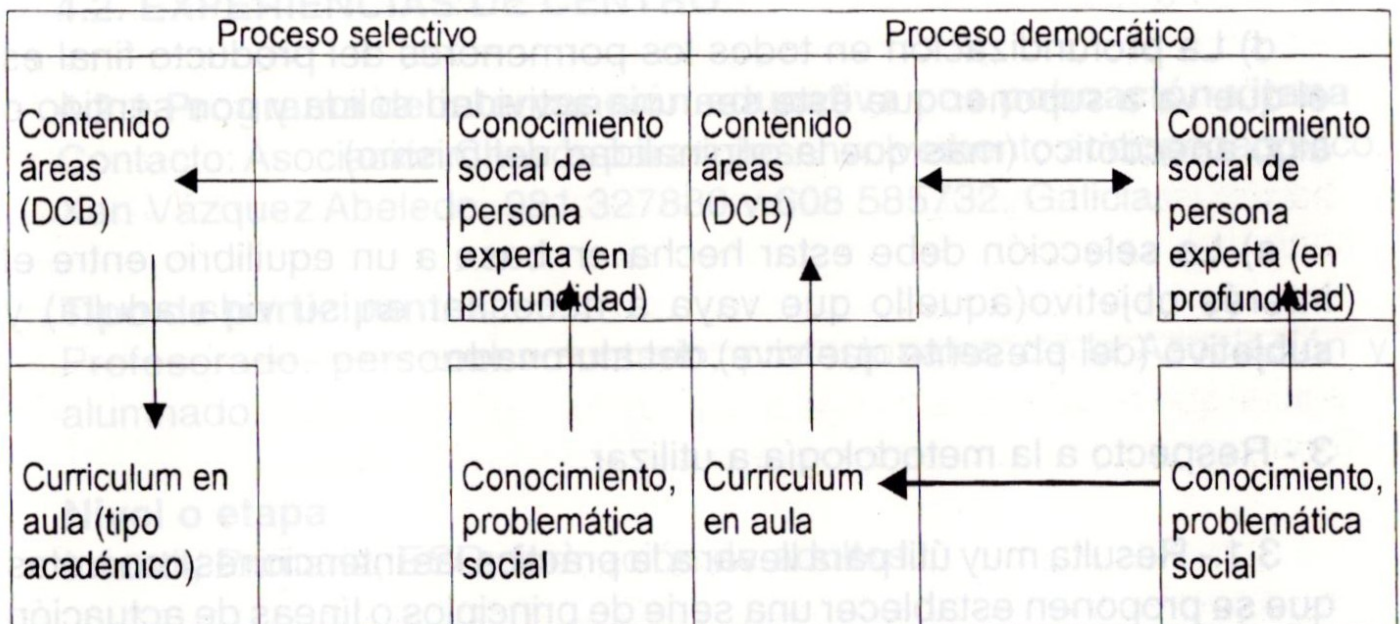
Proceso selectivo

Contenido áreas (DCB)

Conocimiento social de persona experta (en profundidad)

Curriculum en aula (tipo académico)

Conocimiento, problemática social

Proceso democrático

Contenido áreas (DCB)

Conocimiento social de persona experta (en profundidad)

Curriculum en aula

Conocimiento, problemática social